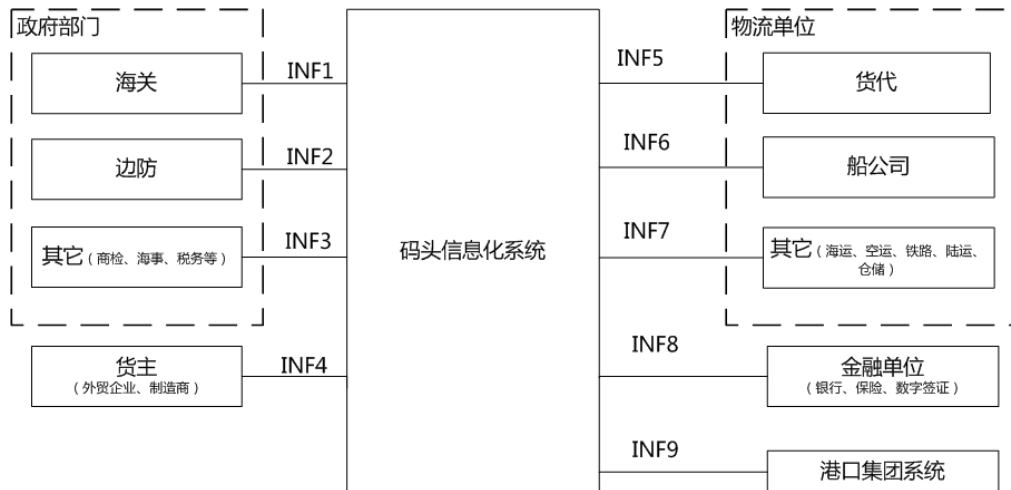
政府部门

海关

INF1

边防

INF2

其它（商检、海事、税务等）

INF3

货主
（外贸企业、制造商）

INF4

码头信息化系统

物流单位

INF5

货代

INF6

船公司

INF7

其它（海运、空运、铁路、陆运、仓储）

INF8

金融单位
（银行、保险、数字签证）

INF9

港口集团系统